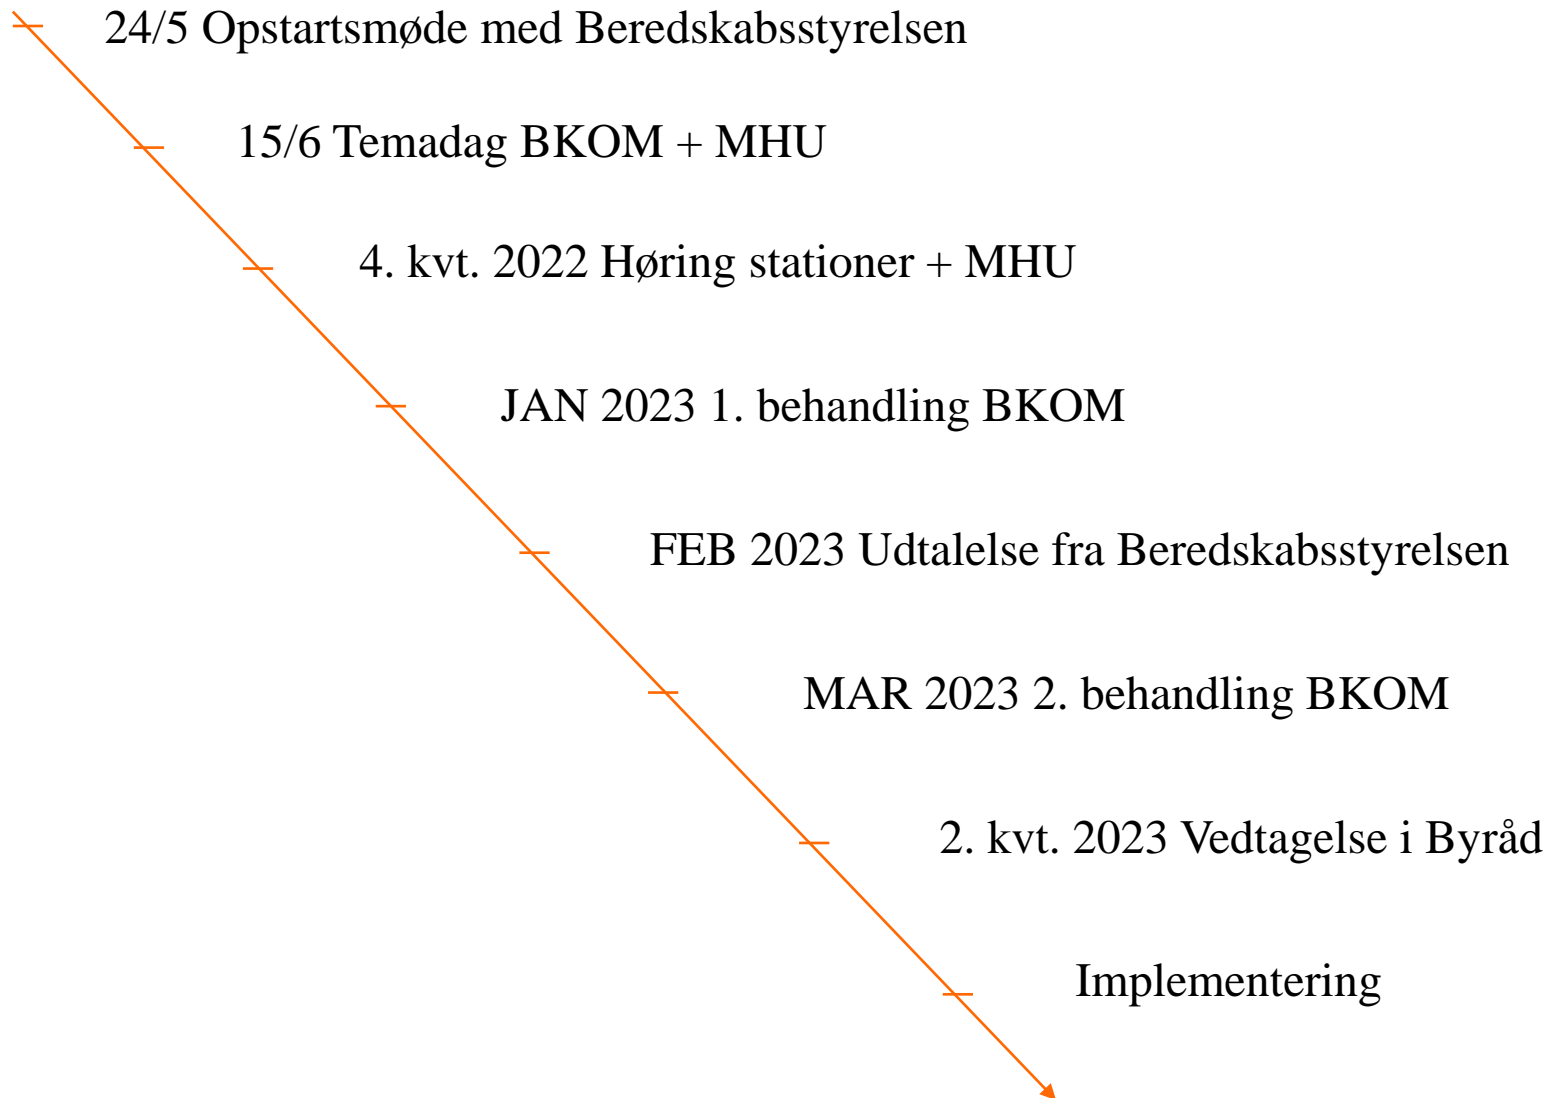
24/5 Opstartsmøde med Beredskabsstyrelsen

15/6 Temadag BKOM + MHU

4. kvt. 2022 Høring stationer + MHU

JAN 2023 1. behandling BKOM

FEB 2023 Udtalelse fra Beredskabsstyrelsen

MAR 2023 2. behandling BKOM

2. kvt. 2023 Vedtagelse i Byråd

Implementering